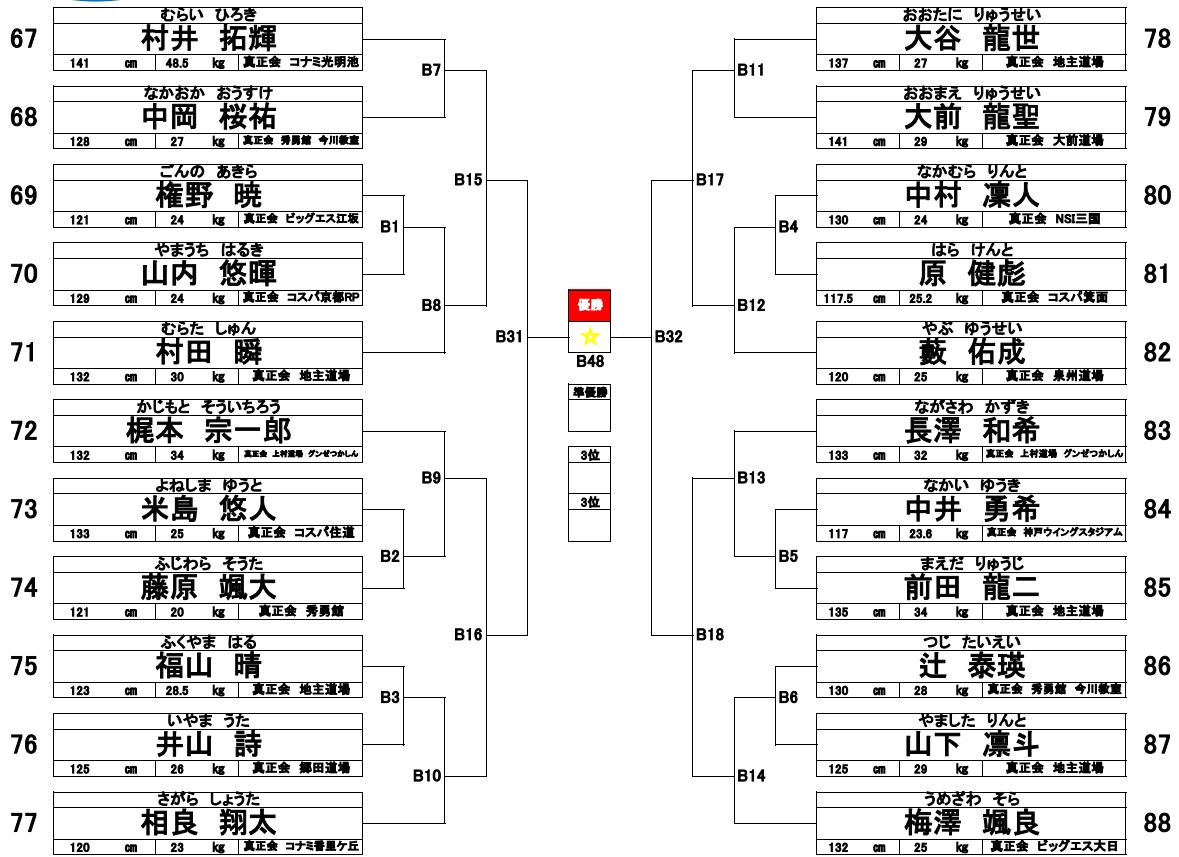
67
むらい　ひろき
村井　拓輝
141 cm 48.5 kg 真正会 コナミ光明池

68
なかおか　おうすけ
中岡　桜祐
128 cm 27 kg 真正会 秀勇館 今川教室

69
ごんの　あきら
権野　暁
121 cm 24 kg 真正会 ビッグエス江坂

70
やまうち　はるき
山内　悠暉
129 cm 24 kg 真正会 コスパ京都RP

71
むらた　しゅん
村田　瞬
132 cm 30 kg 真正会 地主道場

72
かじもと　そういちろう
梶本　宗一郎
132 cm 34 kg 真正会 上村道場 グンぜつかしん

73
よねしま　ゆうと
米島　悠人
133 cm 25 kg 真正会 コスパ住道

74
ふじわら　そうた
藤原　颯大
121 cm 20 kg 真正会 秀勇館

75
ふくやま　はる
福山　晴
123 cm 28.5 kg 真正会 地主道場

76
いやま　うた
井山　詩
125 cm 26 kg 真正会 郷田道場

77
さがら　しょうた
相良　翔太
120 cm 23 kg 真正会 コナミ香里ケ丘

B7
B1
B8
B15
B9
B2
B3
B10
B16
B31

優勝
☆
B48
準優勝
3位
3位

B32
B11
B17
B4
B12
B13
B5
B18
B6
B14

78
おおたに　りゅうせい
大谷　龍世
137 cm 27 kg 真正会 地主道場

79
おおまえ　りゅうせい
大前　龍聖
141 cm 29 kg 真正会 大前道場

80
なかむら　りんと
中村　凜人
130 cm 24 kg 真正会 NSI三国

81
はら　けんと
原　健彪
117.5 cm 25.2 kg 真正会 コスパ箕面

82
やぶ　ゆうせい
藪　佑成
120 cm 25 kg 真正会 泉州道場

83
ながさわ　かずき
長澤　和希
133 cm 32 kg 真正会 上村道場 グンぜつかしん

84
なかい　ゆうき
中井　勇希
117 cm 23.6 kg 真正会 神戸ウイングスタジアム

85
まえだ　りゅうじ
前田　龍二
135 cm 34 kg 真正会 地主道場

86
つじ　たいえい
辻　泰瑛
130 cm 28 kg 真正会 秀勇館 今川教室

87
やました　りんと
山下　凛斗
125 cm 29 kg 真正会 地主道場

88
うめざわ　そら
梅澤　颯良
132 cm 25 kg 真正会 ビッグエス大日